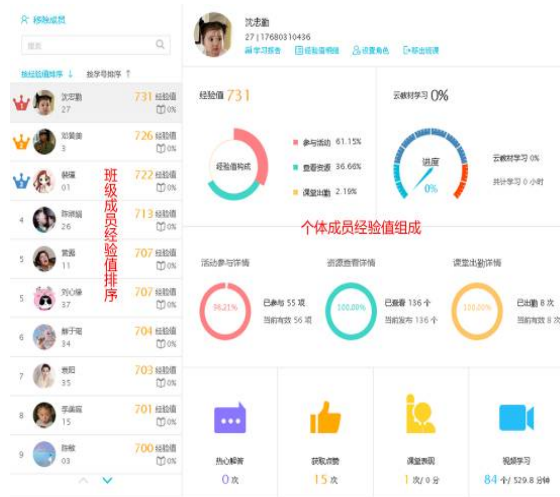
移除成员

搜索

按经验值排序 ↓　按学号排序 ↑

| 排名 | 姓名 | 编号 | 经验值 | 比例 |
|---|---|---|---|---|
| | 沈志勤 | 27 | 731 经验值 | 0% |
| | 刘晨曦 | 3 | 726 经验值 | 0% |
| | 裴瑾 | 01 | 722 经验值 | 0% |
| 4 | 陈晓娟 | 26 | 713 经验值 | 0% |
| 5 | 黄霞 | 11 | 707 经验值 | 0% |
| 5 | 刘心缘 | 37 | 707 经验值 | 0% |
| 6 | 鲜于菊 | 34 | 704 经验值 | 0% |
| 7 | 袁阳 | 30 | 703 经验值 | 0% |
| 8 | 李甜甜 | 15 | 701 经验值 | 0% |
| 9 | 陈敏 | 09 | 700 经验值 | 0% |

班级成员经验值排序

沈志勤
27 | 17680310436
学习报告　经验值明细　设置角色　移出班课

经验值 731

经验值构成

参与活动 61.15%
查看资源 36.66%
课堂出勤 2.19%

云教材学习 0%

进度 0%

云教材学习 0%
共计学习 0 小时

个体成员经验值组成

活动参与详情
98.21%
已参与 55 项
当前有效 56 项

资源查看详情
100.00%
已查看 136 个
当前发布 136 个

课堂出勤详情
100.00%
已出勤 8 次
当前有效 8 次

热心解答
0 次

获取点赞
15 次

课堂表现
1 次/ 0 分

视频学习
84 个/ 529.8 分钟